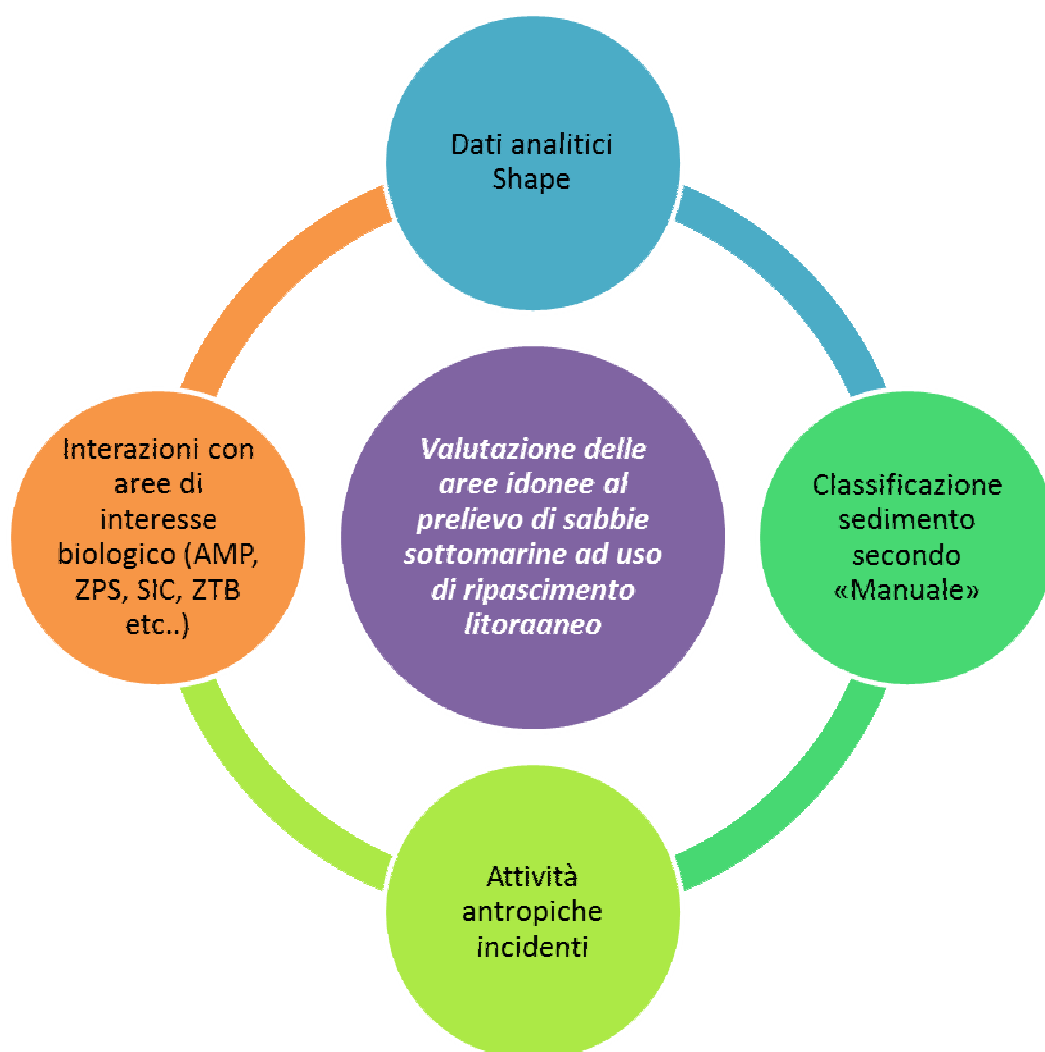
Dati analitici Shape

Interazioni con aree di interesse biologico (AMP, ZPS, SIC, ZTB etc..)

Valutazione delle aree idonee al prelievo di sabbie sottomarine ad uso di ripascimento litoraaneo

Classificazione sedimento secondo «Manuale»

Attività antropiche incidenti